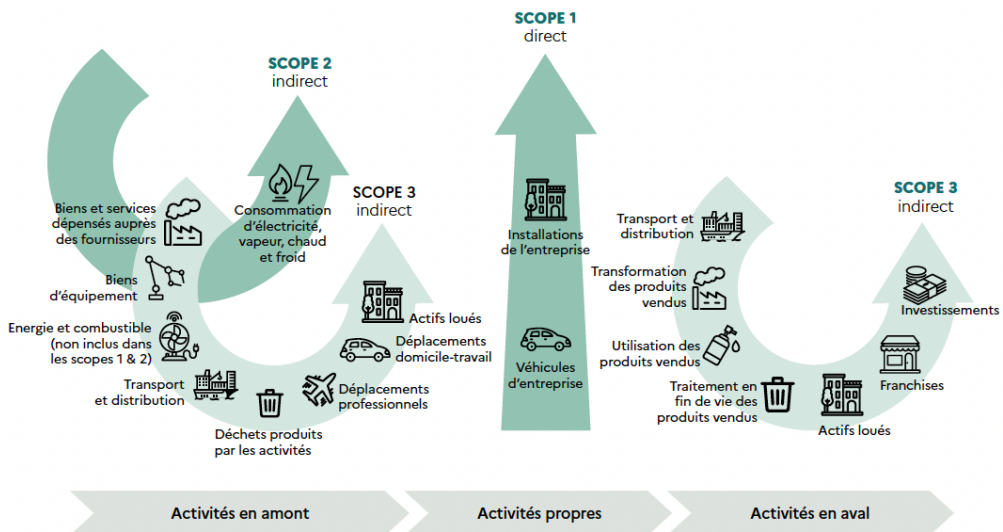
SCOPE 1
direct

SCOPE 2
indirect

SCOPE 3
indirect

Biens et services dépensés auprès des fournisseurs

Consommation d'électricité, vapeur, chaud et froid

Biens d'équipement

Energie et combustible (non inclus dans les scopes 1 & 2)

Transport et distribution

Déchets produits par les activités

Déplacements professionnels

Déplacements domicile-travail

Actifs loués

Installations de l'entreprise

Véhicules d'entreprise

Transport et distribution

Transformation des produits vendus

Utilisation des produits vendus

Traitement en fin de vie des produits vendus

Actifs loués

Franchises

Investissements

SCOPE 3
indirect

Activités en amont

Activités propres

Activités en aval